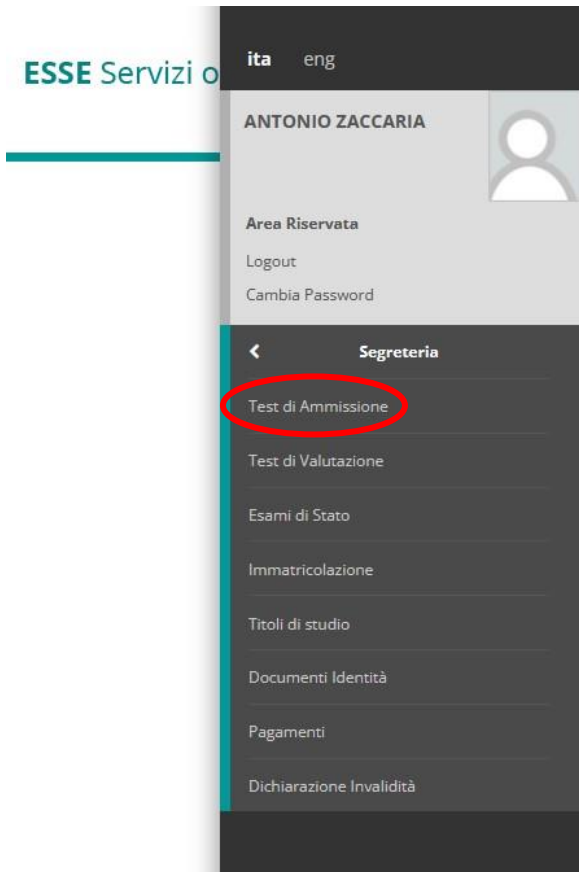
ESSE Servizi o

ita eng

ANTONIO ZACCARIA

Area Riservata

Logout

Cambia Password

Segreteria

Test di Ammissione

Test di Valutazione

Esami di Stato

Immatricolazione

Titoli di studio

Documenti Identità

Pagamenti

Dichiarazione Invalidità